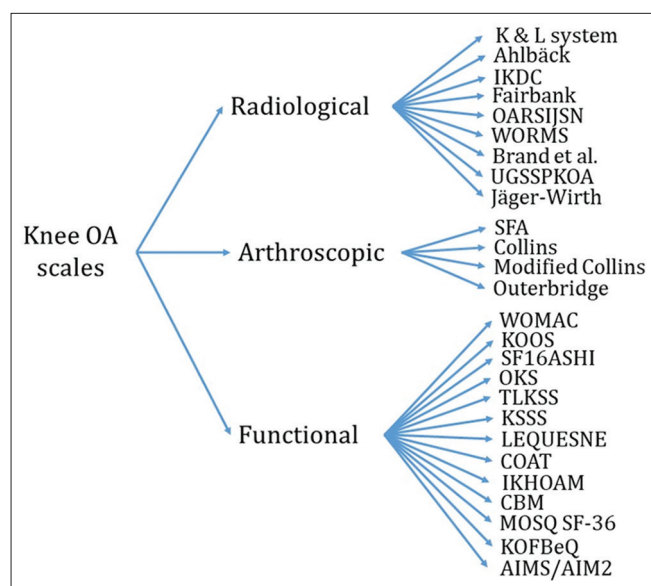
Knee OA scales

Radiological

K & L system
Ahlbäck
IKDC
Fairbank
OARSIJSN
WORMS
Brand et al.
UGSSPKOA
Jäger-Wirth

Arthroscopic

SFA
Collins
Modified Collins
Outerbridge

Functional

WOMAC
KOOS
SF16ASHI
OKS
TLKSS
KSSS
LEQUESNE
COAT
IKHOAM
CBM
MOSQ SF-36
KOFBeQ
AIMS/AIM2